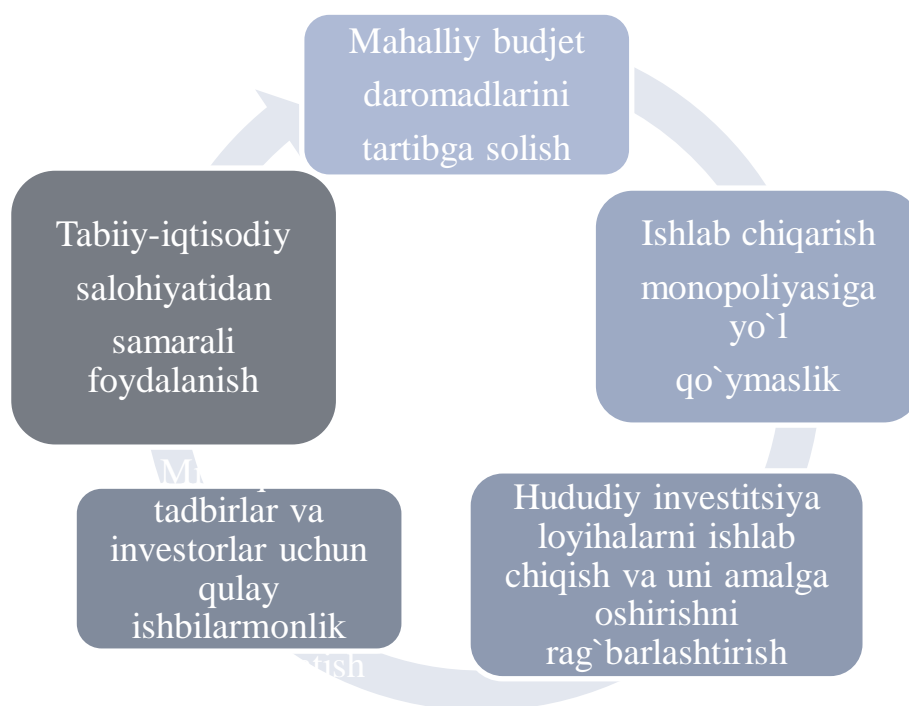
Mahalliy budjet daromadlarini tartibga solish

Ishlab chiqarish monopoliyasiga yo`l qo`ymaslik

Hududiy investitsiya loyihalarni ishlab chiqish va uni amalga oshirishni rag`barlashtirish

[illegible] tadbirlar va investorlar uchun qulay ishbilarmonlik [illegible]tish

Tabiiy-iqtisodiy salohiyatidan samarali foydalanish